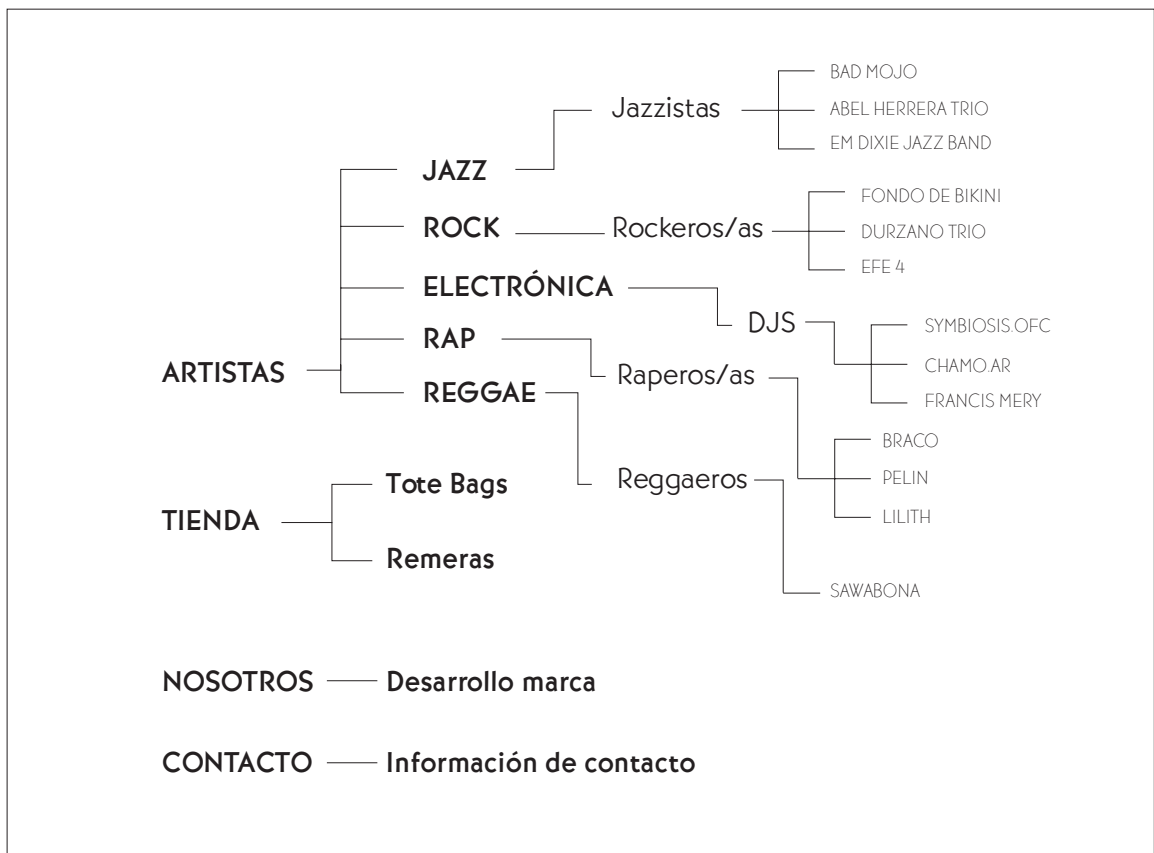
BAD MOJO
Jazzistas
ABEL HERRERA TRIO
EM DIXIE JAZZ BAND
JAZZ
FONDO DE BIKINI
ROCK
Rockeros/as
DURZANO TRIO
EFE 4
ELECTRÓNICA
DJS
SYMBIOSIS.OFC
RAP
CHAMO.AR
ARTISTAS
Raperos/as
REGGAE
FRANCIS MERY
BRACO
Reggaeros
PELIN
Tote Bags
TIENDA
LILITH
Remeras
SAWABONA

NOSOTROS
Desarrollo marca

CONTACTO
Información de contacto